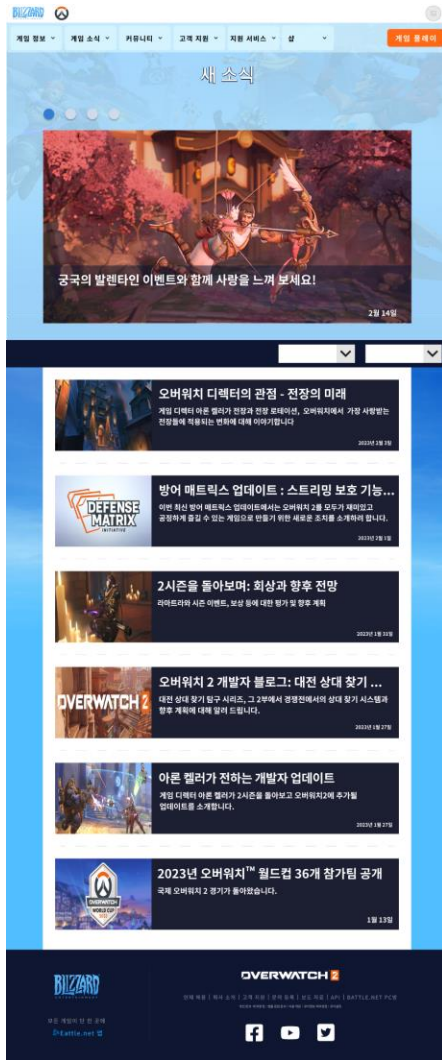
BLIZZARD

게임 정보 게임 소식 커뮤니티 고객 지원 지원 서비스 샵

게임 플레이

새 소식

궁국의 발렌타인 이벤트와 함께 사랑을 느껴 보세요!

2월 14일

오버워치 디렉터의 관점 - 전장의 미래

게임 디렉터 아론 켈러가 전장과 전장 로테이션, 오버워치에서 가장 사랑받는 전장들에 적용되는 변화에 대해 이야기합니다

2023년 2월 3일

DEFENSE MATRIX INITIATIVE

방어 매트릭스 업데이트 : 스트리밍 보호 기능...

이번 최신 방어 매트릭스 업데이트에서는 오버워치 2를 모두가 재미있고 공정하게 즐길 수 있는 게임으로 만들기 위한 새로운 조치를 소개하려 합니다.

2023년 2월 1일

2시즌을 돌아보며: 회상과 향후 전망

라마트라와 시즌 이벤트, 보상 등에 대한 평가 및 향후 계획

2023년 1월 31일

OVERWATCH 2

오버워치 2 개발자 블로그: 대전 상대 찾기 ...

대전 상대 찾기 탐구 시리즈, 그 2부에서 경쟁전에서의 상대 찾기 시스템과 향후 계획에 대해 알려 드립니다.

2023년 1월 27일

아론 켈러가 전하는 개발자 업데이트

게임 디렉터 아론 켈러가 2시즌을 돌아보고 오버워치2에 추가될 업데이트를 소개합니다.

2023년 1월 27일

OVERWATCH WORLD CUP

2023년 오버워치™ 월드컵 36개 참가팀 공개

국제 오버워치 2 경기가 돌아왔습니다.

1월 13일

BLIZZARD ENTERTAINMENT

OVERWATCH 2

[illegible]

Battle.net 앱